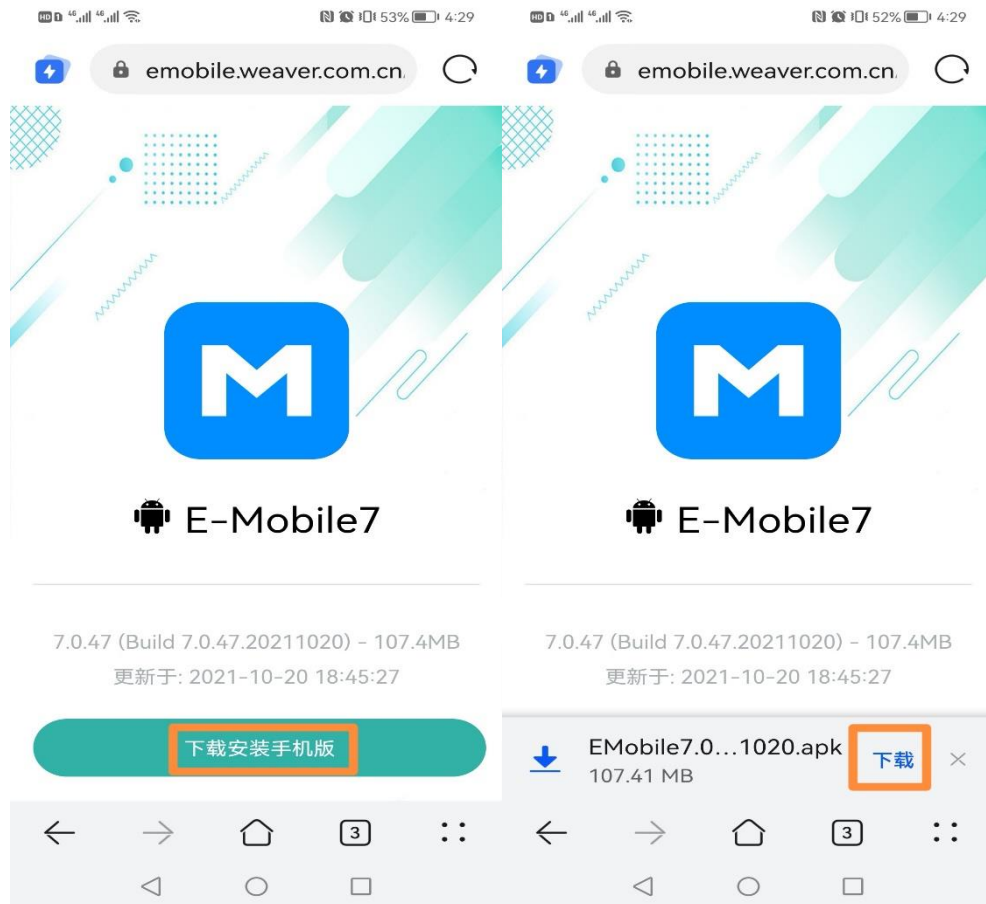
HD 4G 4G 53% 4:29

emobile.weaver.com.cn

M

E-Mobile7

7.0.47 (Build 7.0.47.20211020) - 107.4MB
更新于: 2021-10-20 18:45:27

下载安装手机版

3

HD 4G 4G 52% 4:29

emobile.weaver.com.cn

M

E-Mobile7

7.0.47 (Build 7.0.47.20211020) - 107.4MB
更新于: 2021-10-20 18:45:27

EMobile7.0...1020.apk
107.41 MB
下载
×

3